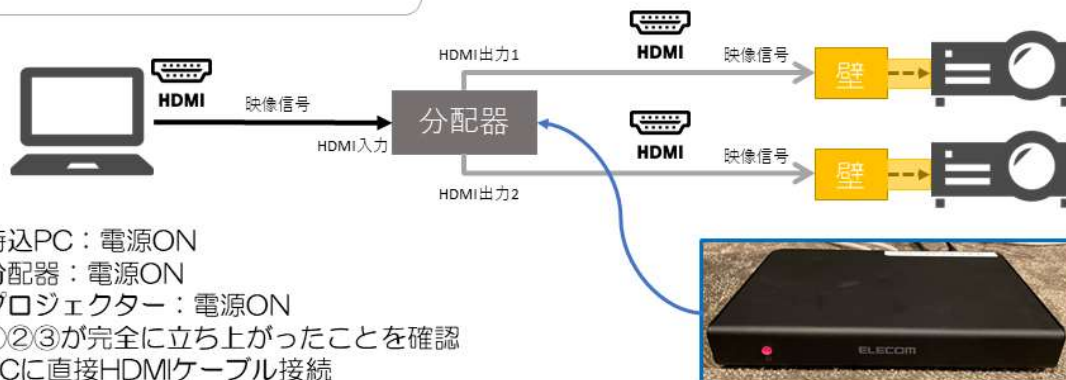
HDMI
映像信号
HDMI出力1
HDMI
映像信号
壁
分配器
HDMI入力
HDMI
映像信号
壁
HDMI出力2

持込PC：電源ON
分配器：電源ON
プロジェクター：電源ON
①②③が完全に立ち上がったことを確認
PCに直接HDMIケーブル接続

ELECOM